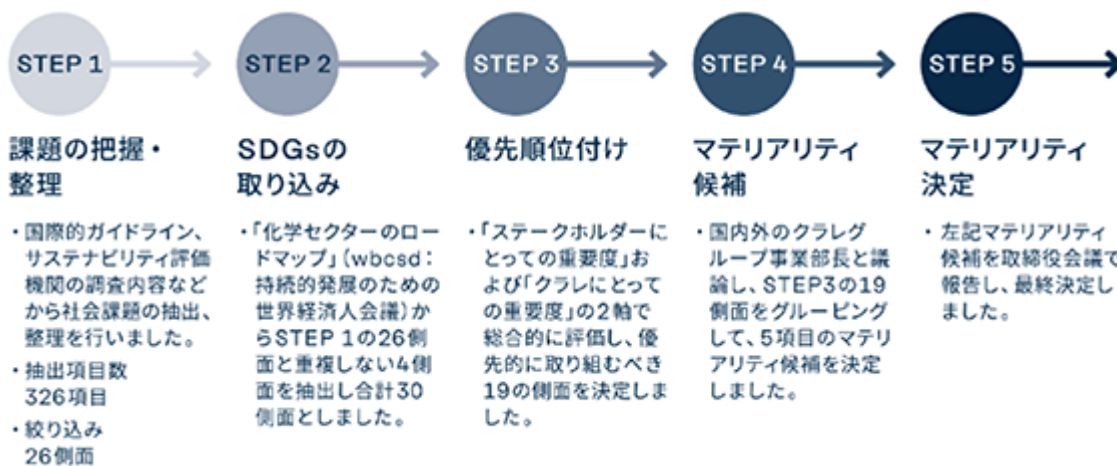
STEP 1

課題の把握・整理

・国際的ガイドライン、サステナビリティ評価機関の調査内容などから社会課題の抽出、整理を行いました。

・抽出項目数 326項目

・絞り込み 26側面

STEP 2

SDGsの取り込み

・「化学セクターのロードマップ」（wbcsd：持続的発展のための世界経済人会議）からSTEP 1の26側面と重複しない4側面を抽出し合計30側面としました。

STEP 3

優先順位付け

・「ステークホルダーにとっての重要度」および「クラレにとっての重要度」の2軸で総合的に評価し、優先的に取り組むべき19の側面を決定しました。

STEP 4

マテリアリティ候補

・国内外のクラレグループ事業部長と議論し、STEP3の19側面をグルーピングして、5項目のマテリアリティ候補を決定しました。

STEP 5

マテリアリティ決定

・左記マテリアリティ候補を取締役会議で報告し、最終決定しました。